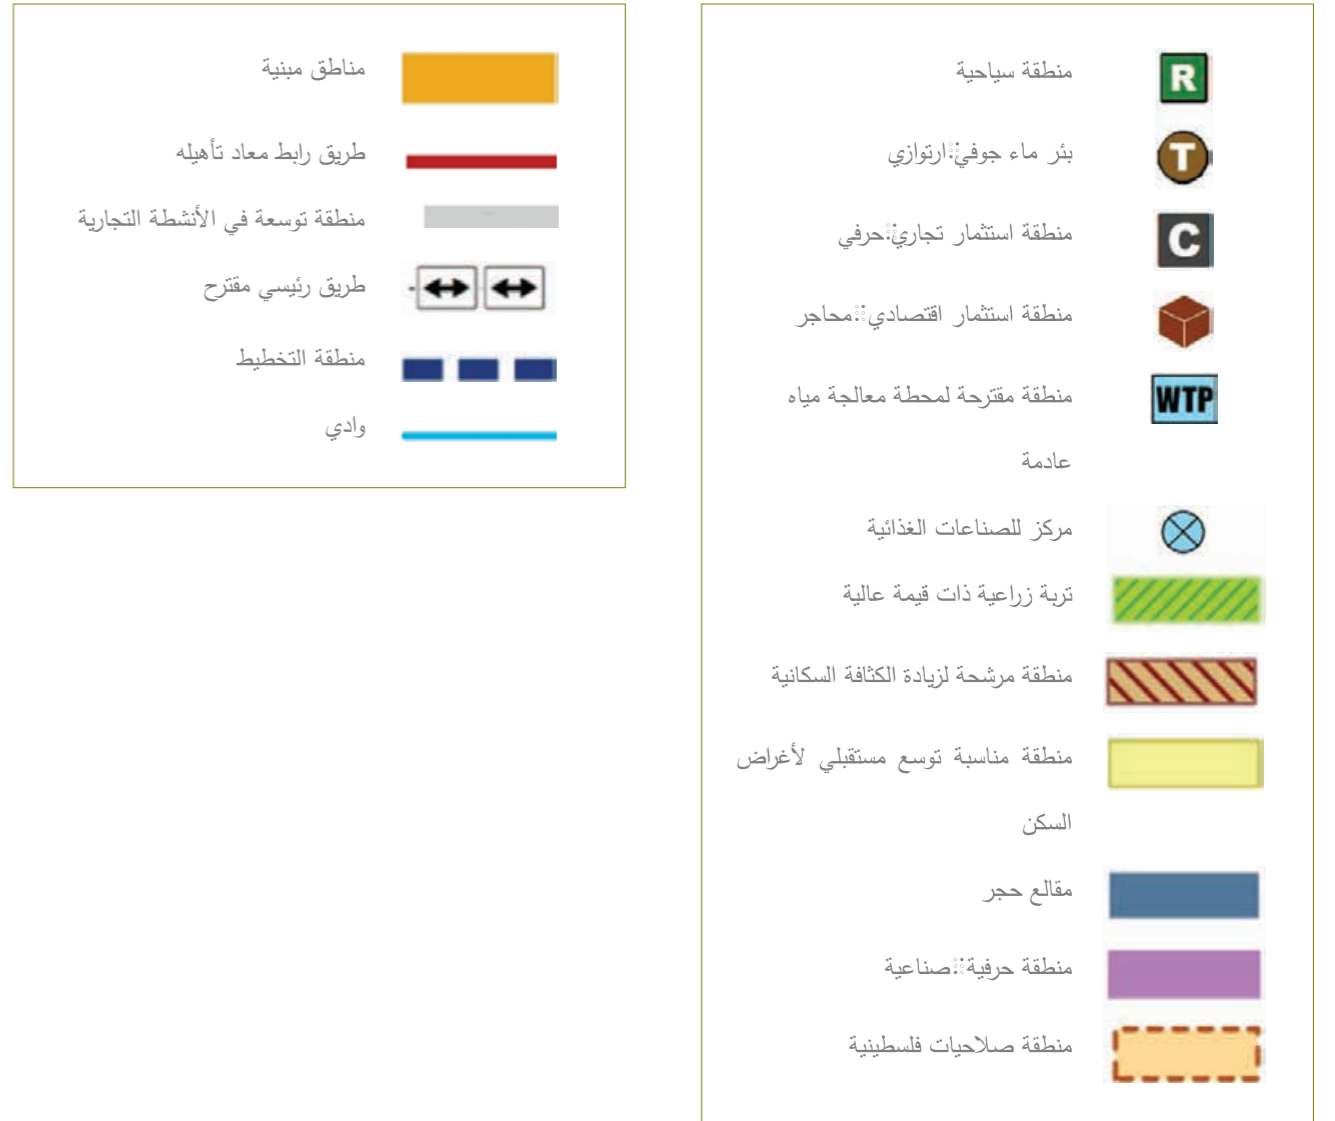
منطقة سياحية
R
بئر ماء جوفي/ارتوازي
T
منطقة استثمار تجاري/حرفي
C
منطقة استثمار اقتصادي/محاجر
منطقة مقترحة لمحطة معالجة مياه عادمة
WTP
مركز للصناعات الغذائية
تربة زراعية ذات قيمة عالية
منطقة مرشحة لزيادة الكثافة السكانية
منطقة مناسبة توسع مستقبلي لأغراض السكن
مقالع حجر
منطقة حرفية/صناعية
منطقة صلاحيات فلسطينية

مناطق مبنية
طريق رابط معاد تأهيله
منطقة توسعة في الأنشطة التجارية
طريق رئيسي مقترح
منطقة التخطيط
وادي